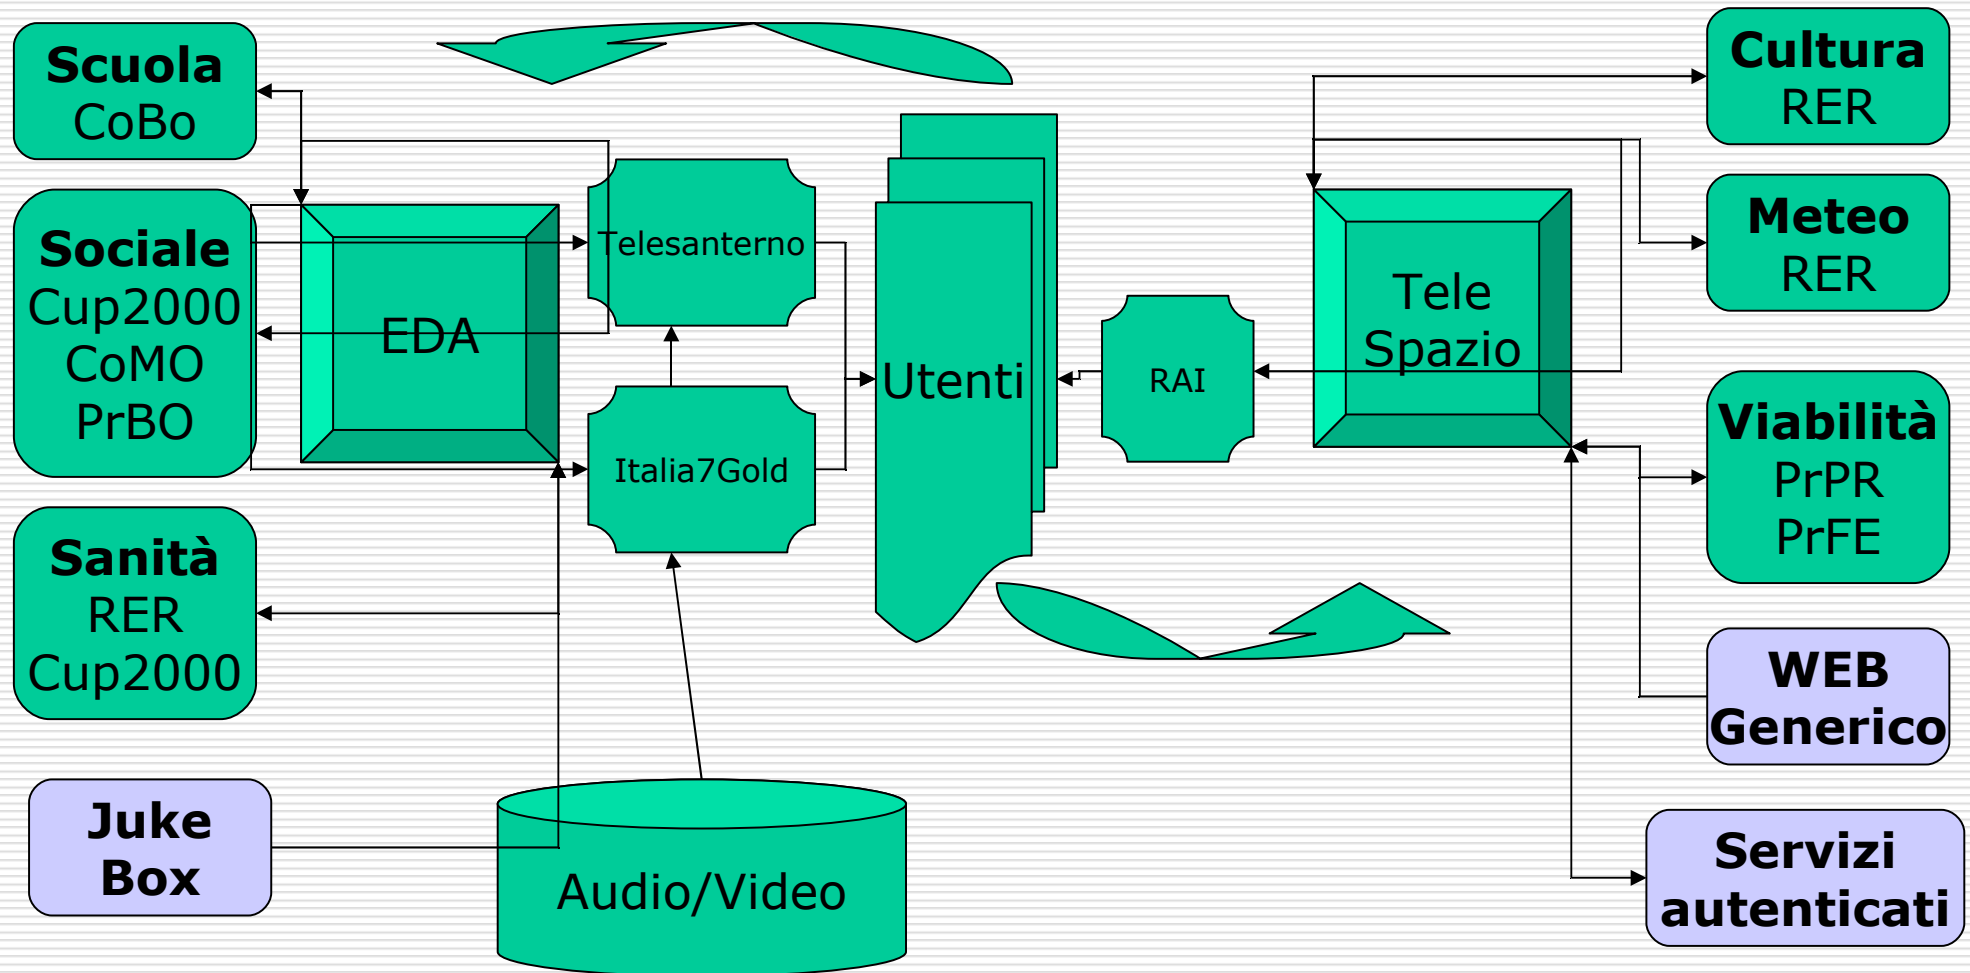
Scuola
CoBo

Sociale
Cup2000
CoMO
PrBO

Sanità
RER
Cup2000

Juke
Box

EDA

Telesanterno

Italia7Gold

Audio/Video

Utenti

RAI

Tele
Spazio

Cultura
RER

Meteo
RER

Viabilità
PrPR
PrFE

WEB
Generico

Servizi
autenticati